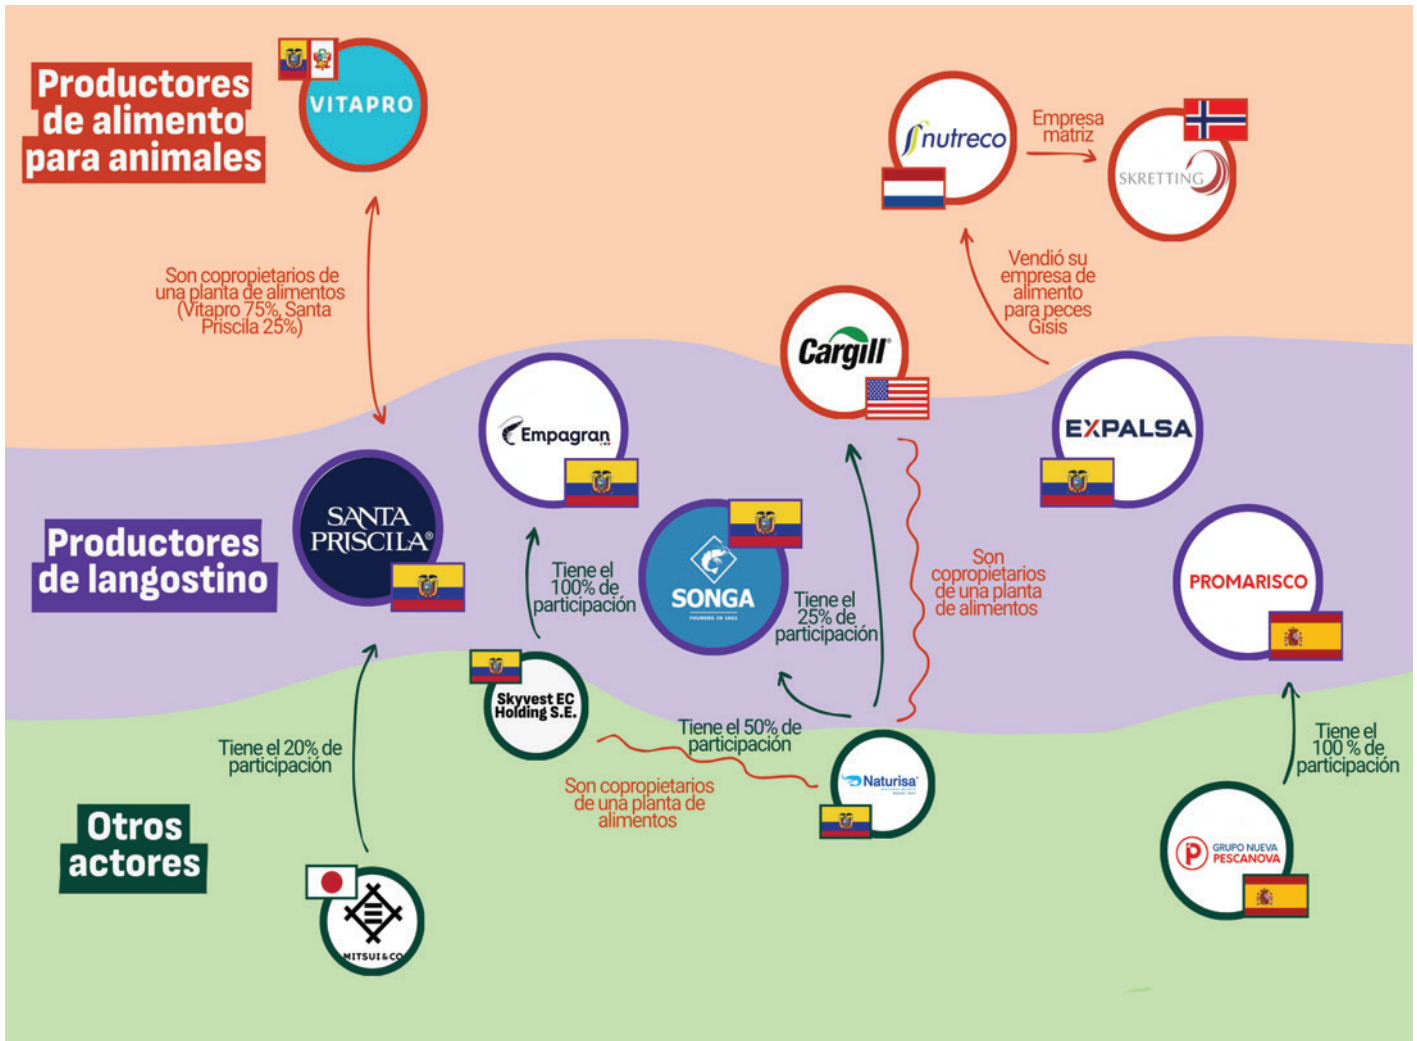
Productores de alimento para animales

VITAPRO

nutreco

Empresa matriz

SKRETTING

Son copropietarios de una planta de alimentos (Vitapro 75%, Santa Priscila 25%)

Vendió su empresa de alimento para peces Gisis

Cargill

Empagran

EXPALSA

SANTA PRISCILA

Productores de langostino

Tiene el 100% de participación

SONGA

Tiene el 25% de participación

Son copropietarios de una planta de alimentos

PROMARISCO

Skyvest EC Holding S.E.

Tiene el 50% de participación

Tiene el 20% de participación

Naturisa

Son copropietarios de una planta de alimentos

Tiene el 100 % de participación

Otros actores

GRUPO NUEVA PESCANOVA

MITSUI&CO